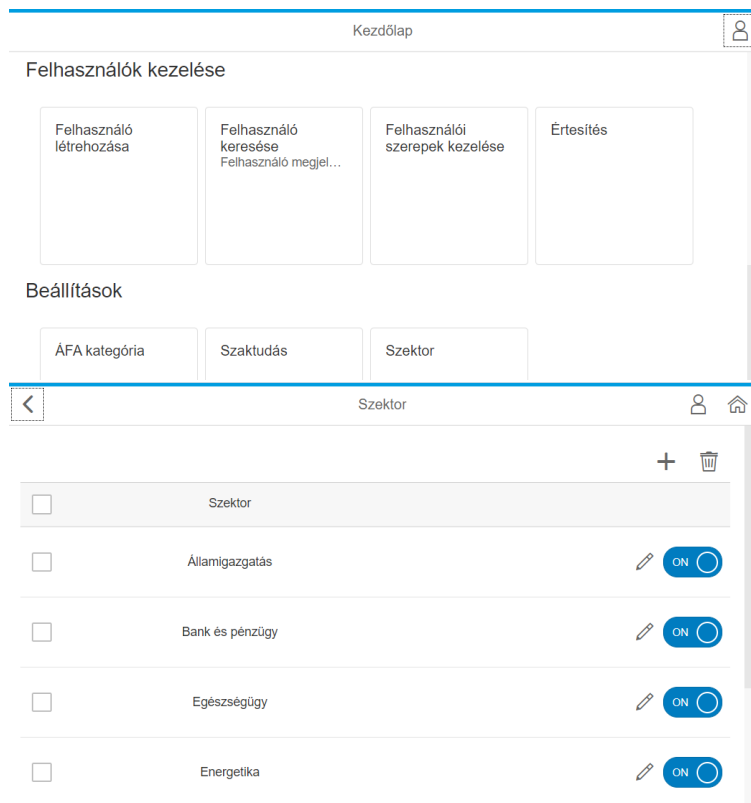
Kezdőlap

Felhasználók kezelése

Felhasználó létrehozása

Felhasználó keresése
Felhasználó megjel...

Felhasználói szerepek kezelése

Értesítés

Beállítások

ÁFA kategória

Szaktudás

Szektor

Szektor

| | Szektor | |
|---|---|---|
| | Államigazgatás | ON |
| | Bank és pénzügy | ON |
| | Egészségügy | ON |
| | Energetika | ON |